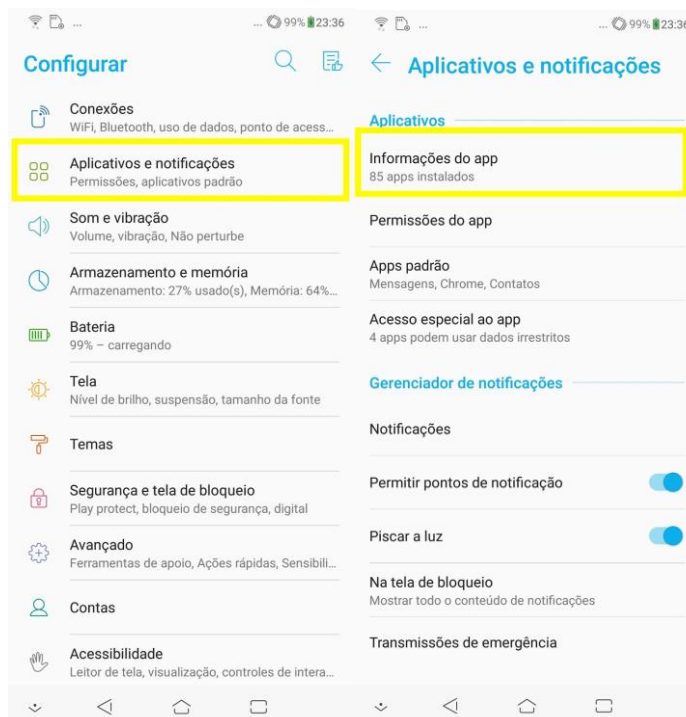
... 99% 23:36

Configurar

Conexões
WiFi, Bluetooth, uso de dados, ponto de acess...

Aplicativos e notificações
Permissões, aplicativos padrão

Som e vibração
Volume, vibração, Não perturbe

Armazenamento e memória
Armazenamento: 27% usado(s), Memória: 64%...

Bateria
99% – carregando

Tela
Nível de brilho, suspensão, tamanho da fonte

Temas

Segurança e tela de bloqueio
Play protect, bloqueio de segurança, digital

Avançado
Ferramentas de apoio, Ações rápidas, Sensibili...

Contas

Acessibilidade
Leitor de tela, visualização, controles de intera...

... 99% 23:36

Aplicativos e notificações

Aplicativos

Informações do app
85 apps instalados

Permissões do app

Apps padrão
Mensagens, Chrome, Contatos

Acesso especial ao app
4 apps podem usar dados irrestritos

Gerenciador de notificações

Notificações

Permitir pontos de notificação

Piscar a luz

Na tela de bloqueio
Mostrar todo o conteúdo de notificações

Transmissões de emergência